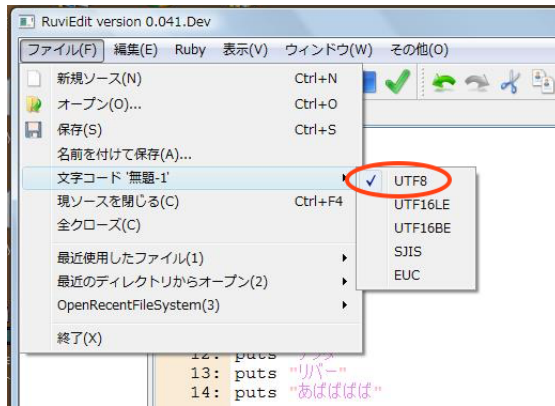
RuviEdit version 0.041.Dev

ファイル(F) 編集(E) Ruby 表示(V) ウィンドウ(W) その他(O)

新規ソース(N) Ctrl+N
オープン(O)... Ctrl+O
保存(S) Ctrl+S
名前を付けて保存(A)...
文字コード '無題-1'
現ソースを閉じる(C) Ctrl+F4
全クローズ(C)
最近使用したファイル(1)
最近のディレクトリからオープン(2)
OpenRecentFileSystem(3)
終了(X)

UTF8
UTF16LE
UTF16BE
SJIS
EUC

12: puts "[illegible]"
13: puts "リバー"
14: puts "あばばばば"